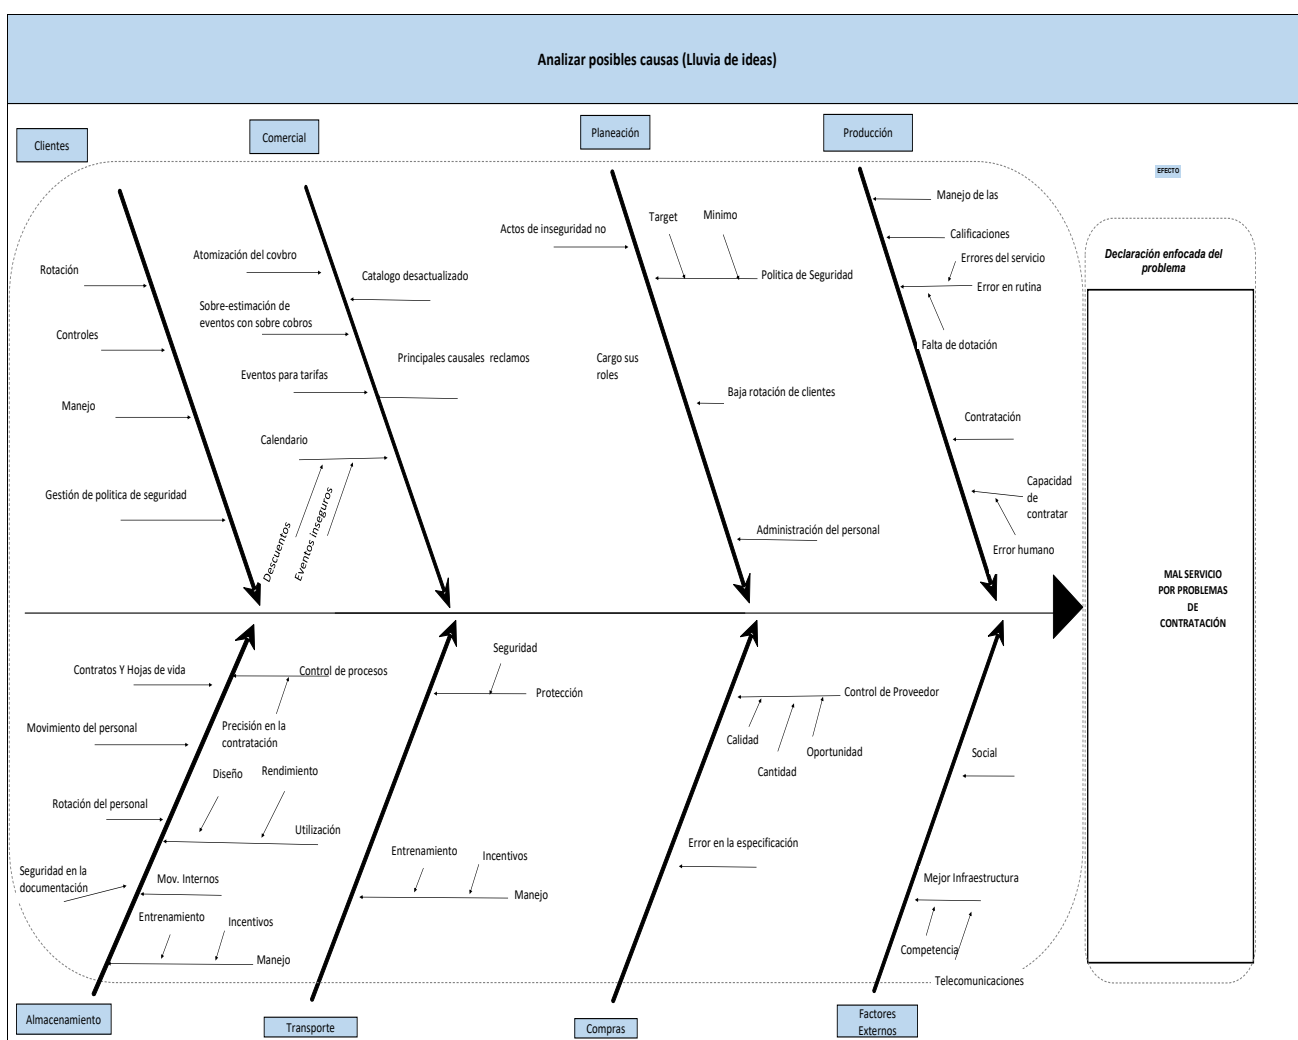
Analizar posibles causas (Lluvia de ideas)

Clientes

Comercial

Planeación

Producción

EFECTO

Rotación

Controles

Manejo

Gestión de politica de seguridad

Atomización del covbro

Catalogo desactualizado

Sobre-estimación de eventos con sobre cobros

Principales causales reclamos

Eventos para tarifas

Calendario

Descuentos

Eventos inseguros

Actos de inseguridad no

Target

Minimo

Politica de Seguridad

Cargo sus roles

Baja rotación de clientes

Administración del personal

Manejo de las

Calificaciones

Errores del servicio

Error en rutina

Falta de dotación

Contratación

Capacidad de contratar

Error humano

Declaración enfocada del problema

MAL SERVICIO POR PROBLEMAS DE CONTRATACIÓN

Contratos Y Hojas de vida

Control de procesos

Movimiento del personal

Precisión en la contratación

Diseño

Rendimiento

Rotación del personal

Utilización

Seguridad en la documentación

Mov. Internos

Entrenamiento

Incentivos

Manejo

Seguridad

Protección

Entrenamiento

Incentivos

Manejo

Control de Proveedor

Calidad

Oportunidad

Cantidad

Error en la especificación

Social

Mejor Infraestructura

Competencia

Telecomunicaciones

Almacenamiento

Transporte

Compras

Factores Externos